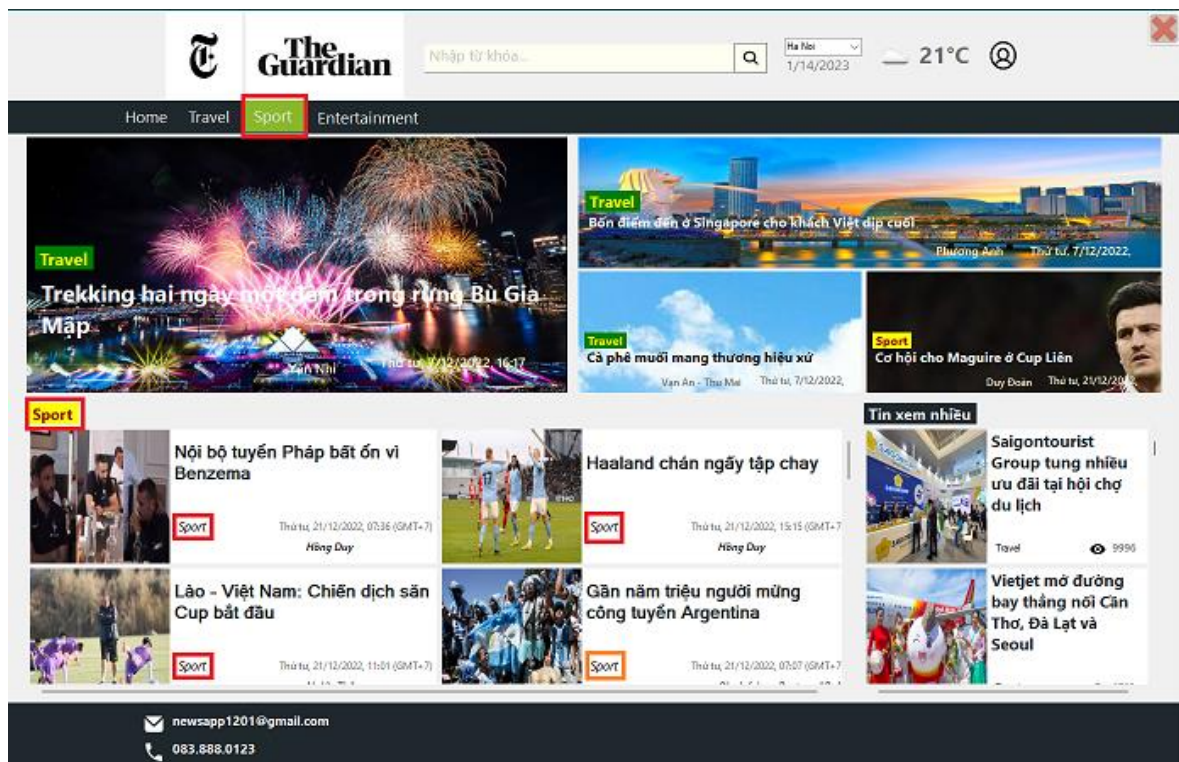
The Guardian

Nhập từ khóa...

Ha Noi
1/14/2023

21°C

Home Travel Sport Entertainment

Travel
Trekking hai ngày một đêm trong rừng Bù Gia Mập
Yên Nhi
Thứ tư, 7/12/2022, 16:17

Travel
Bốn điểm đến ở Singapore cho khách Việt dịp cuối
Phương Anh
Thứ tư, 7/12/2022,

Travel
Cà phê muối mang thương hiệu xứ
Vạn An - Thu Mai
Thứ tư, 7/12/2022,

Sport
Cơ hội cho Maguire ở Cup Liên
Duy Đoàn
Thứ tư, 21/12/2022

Sport

Nội bộ tuyển Pháp bất ổn vì Benzema
Sport
Thứ tư, 21/12/2022, 07:36 (GMT+7)
Hồng Duy

Haaland chán ngấy tập chay
Sport
Thứ tư, 21/12/2022, 15:15 (GMT+7
Hồng Duy

Lào - Việt Nam: Chiến dịch săn Cup bắt đầu
Sport
Thứ tư, 21/12/2022, 11:01 (GMT+7)
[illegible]

Gần năm triệu người mừng công tuyển Argentina
Sport
Thứ tư, 21/12/2022, 07:07 (GMT+7
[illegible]

Tin xem nhiều

Saigontourist Group tung nhiều ưu đãi tại hội chợ du lịch
Travel
9996

Vietjet mở đường bay thẳng nối Cần Thơ, Đà Lạt và Seoul

newsapp1201@gmail.com
083.888.0123